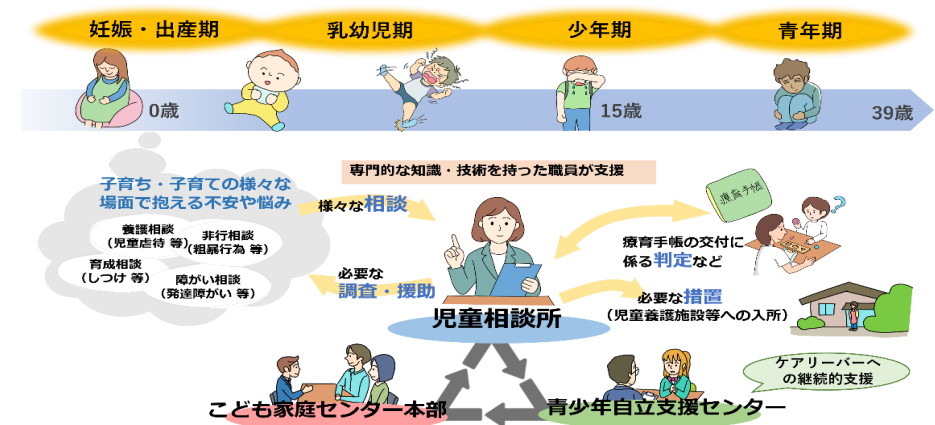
妊娠・出産期　乳幼児期　少年期　青年期

0歳　15歳　39歳

専門的な知識・技術を持った職員が支援

子育ち・子育ての様々な場面で抱える不安や悩み

養護相談
（児童虐待 等）

非行相談
（粗暴行為 等）

育成相談
（しつけ 等）

障がい相談
（発達障がい 等）

様々な相談

必要な
調査・援助

療育手帳

療育手帳の交付に係る判定など

必要な措置
（児童養護施設等への入所）

児童相談所

ケアリーバーへの継続的支援

こども家庭センター本部

青少年自立支援センター